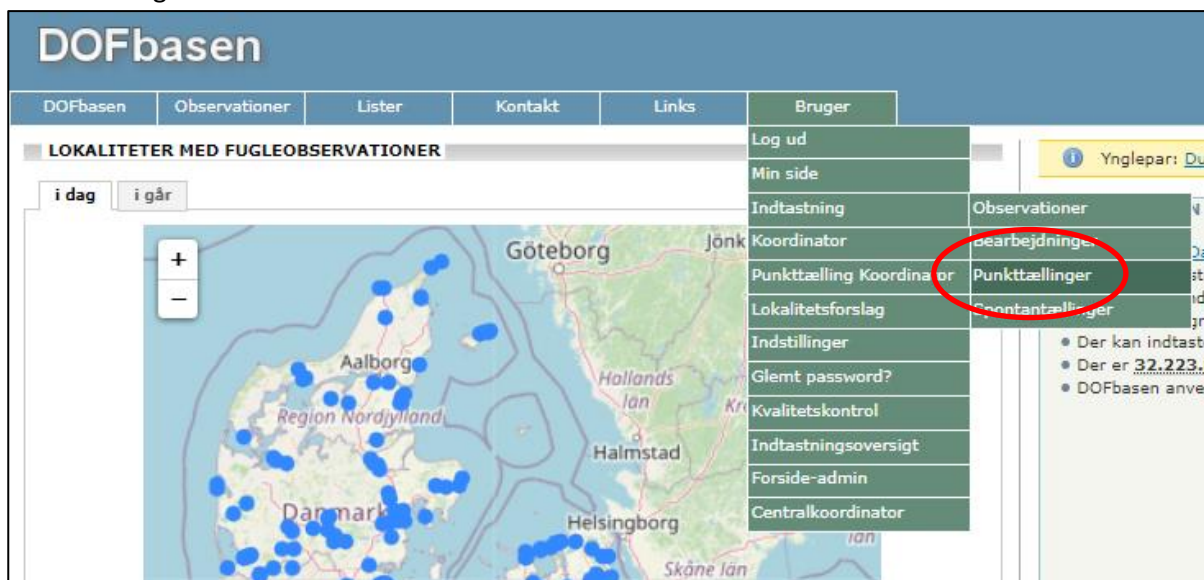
DOFbasen

DOFbasen | Observationer | Lister | Kontakt | Links | Bruger

LOKALITETER MED FUGLEOBSERVATIONER

i dag | i går

+
−

Göteborg
Jönk
Aalborg
Region Nordjylland
Hallands län
Kr
Halmstad
Danmark
Helsingborg
Skåne län
län

Log ud
Min side
Indtastning
Koordinator
Punkttælling Koordinator
Lokalitetsforslag
Indstillinger
Glemt password?
Kvalitetskontrol
Indtastningsoversigt
Forside-admin
Centralkoordinator

Observationer
Bearbejdninger
Punkttællinger
Spontantællinger

Ynglepar: Du

• Der kan indtast
• Der er 32.223.
• DOFbasen anve